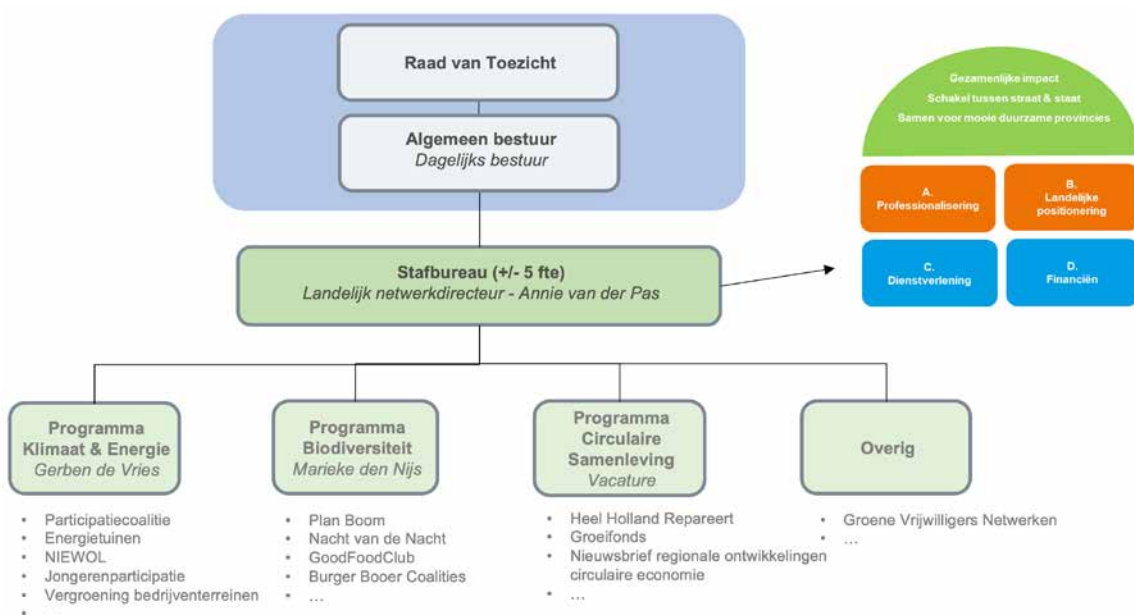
Raad van Toezicht

Algemeen bestuur
*Dagelijks bestuur*

Gezamenlijke impact
Schakel tussen straat & staat
Samen voor mooie duurzame provincies

A.
Professionalisering

B.
Landelijke positionering

C.
Dienstverlening

D.
Financiën

Stafbureau (+/- 5 fte)
*Landelijk netwerkdirecteur - Annie van der Pas*

Programma Klimaat & Energie
*Gerben de Vries*

- Participatiecoalitie
- Energietuinen
- NIEWOL
- Jongerenparticipatie
- Vergroening bedrijventerreinen
- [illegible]

Programma Biodiversiteit
*Marieke den Nijs*

- Plan Boom
- Nacht van de Nacht
- GoodFoodClub
- Burger Booer Coalities
- …

Programma Circulaire Samenleving
*Vacature*

- Heel Holland Repareert
- Groeifonds
- Nieuwsbrief regionale ontwikkelingen circulaire economie
- …

Overig

- Groene Vrijwilligers Netwerken
- …